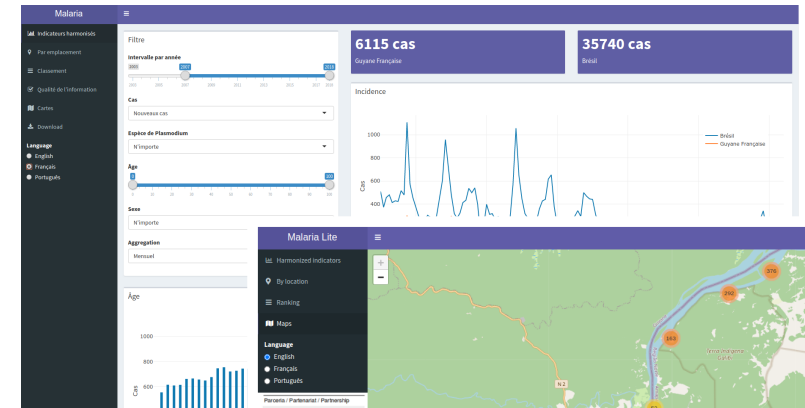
Malaria
≡
Indicateurs harmonisés
Par emplacement
Classement
Qualité de l'information
Cartes
Download
Language
English
Français
Português

Filtre
Intervalle par année
2003 2007 2019
Cas
Nouveaux cas
Espèce de Plasmodium
N'importe
Âge
0 100
Sexe
N'importe
Aggregation
Mensuel

6115 cas
Guyane Française

35740 cas
Brésil

Incidence
1000
800
600
400
Cas
Brésil
Guyane Française

Âge
1000
800
600
Cas

Malaria Lite
≡
Harmonized indicators
By location
Ranking
Maps
Language
English
Français
Português
Parceiros / Partenariat / Partnership
+
-
376
240
163
N-2